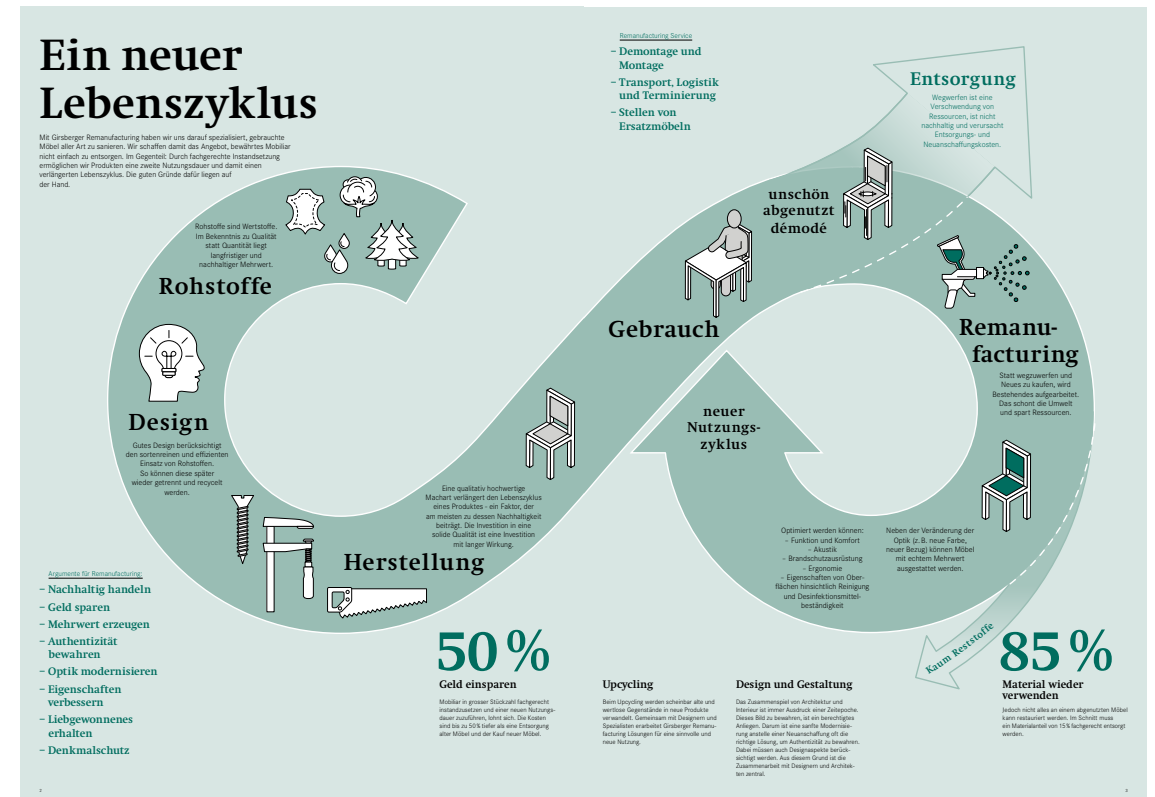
Ein neuer Lebenszyklus

Mit Girsberger Remanufacturing haben wir uns darauf spezialisiert, gebrauchte Möbel aller Art zu sanieren. Wir schaffen damit das Angebot, bewährtes Mobiliar nicht einfach zu entsorgen. Im Gegenteil: Durch fachgerechte Instandsetzung ermöglichen wir Produkten eine zweite Nutzungsdauer und damit einen verlängerten Lebenszyklus. Die guten Gründe dafür liegen auf der Hand.

Remanufacturing Service
– Demontage und Montage
– Transport, Logistik und Terminierung
– Stellen von Ersatzmöbeln

Entsorgung
Wegwerfen ist eine Verschwendung von Ressourcen, ist nicht nachhaltig und verursacht Entsorgungs- und Neuanschaffungskosten.

Rohstoffe sind Wertstoffe. Im Bekenntnis zu Qualität statt Quantität liegt langfristiger und nachhaltiger Mehrwert.

Rohstoffe

unschön
abgenutzt
démodé

Gebrauch

Remanufacturing

Statt wegzuwerfen und Neues zu kaufen, wird Bestehendes aufgearbeitet. Das schont die Umwelt und spart Ressourcen.

Design

Gutes Design berücksichtigt den sortenreinen und effizienten Einsatz von Rohstoffen. So können diese später wieder getrennt und recycelt werden.

neuer Nutzungszyklus

Eine qualitativ hochwertige Machart verlängert den Lebenszyklus eines Produktes - ein Faktor, der am meisten zu dessen Nachhaltigkeit beiträgt. Die Investition in eine solide Qualität ist eine Investition mit langer Wirkung.

Optimiert werden können:
- Funktion und Komfort
- Akustik
- Brandschutzausrüstung
- Ergonomie
- Eigenschaften von Oberflächen hinsichtlich Reinigung und Desinfektionsmittelbeständigkeit

Neben der Veränderung der Optik (z. B. neue Farbe, neuer Bezug) können Möbel mit echtem Mehrwert ausgestattet werden.

Herstellung

Kaum Reststoffe

Argumente für Remanufacturing:
– Nachhaltig handeln
– Geld sparen
– Mehrwert erzeugen
– Authentizität bewahren
– Optik modernisieren
– Eigenschaften verbessern
– Liebgewonnenes erhalten
– Denkmalschutz

50 %
Geld einsparen
Mobiliar in grosser Stückzahl fachgerecht instandzusetzen und einer neuen Nutzungsdauer zuzuführen, lohnt sich. Die Kosten sind bis zu 50 % tiefer als eine Entsorgung alter Möbel und der Kauf neuer Möbel.

Upcycling
Beim Upcycling werden scheinbar alte und wertlose Gegenstände in neue Produkte verwandelt. Gemeinsam mit Designern und Spezialisten erarbeitet Girsberger Remanufacturing Lösungen für eine sinnvolle und neue Nutzung.

Design und Gestaltung
Das Zusammenspiel von Architektur und Interieur ist immer Ausdruck einer Zeitepoche. Dieses Bild zu bewahren, ist ein berechtigtes Anliegen. Darum ist eine sanfte Modernisierung anstelle einer Neuanschaffung oft die richtige Lösung, um Authentizität zu bewahren. Dabei müssen auch Designaspekte berücksichtigt werden. Aus diesem Grund ist die Zusammenarbeit mit Designern und Architekten zentral.

85 %
Material wieder verwenden
Jedoch nicht alles an einem abgenutzten Möbel kann restauriert werden. Im Schnitt muss ein Materialanteil von 15 % fachgerecht entsorgt werden.

2

3